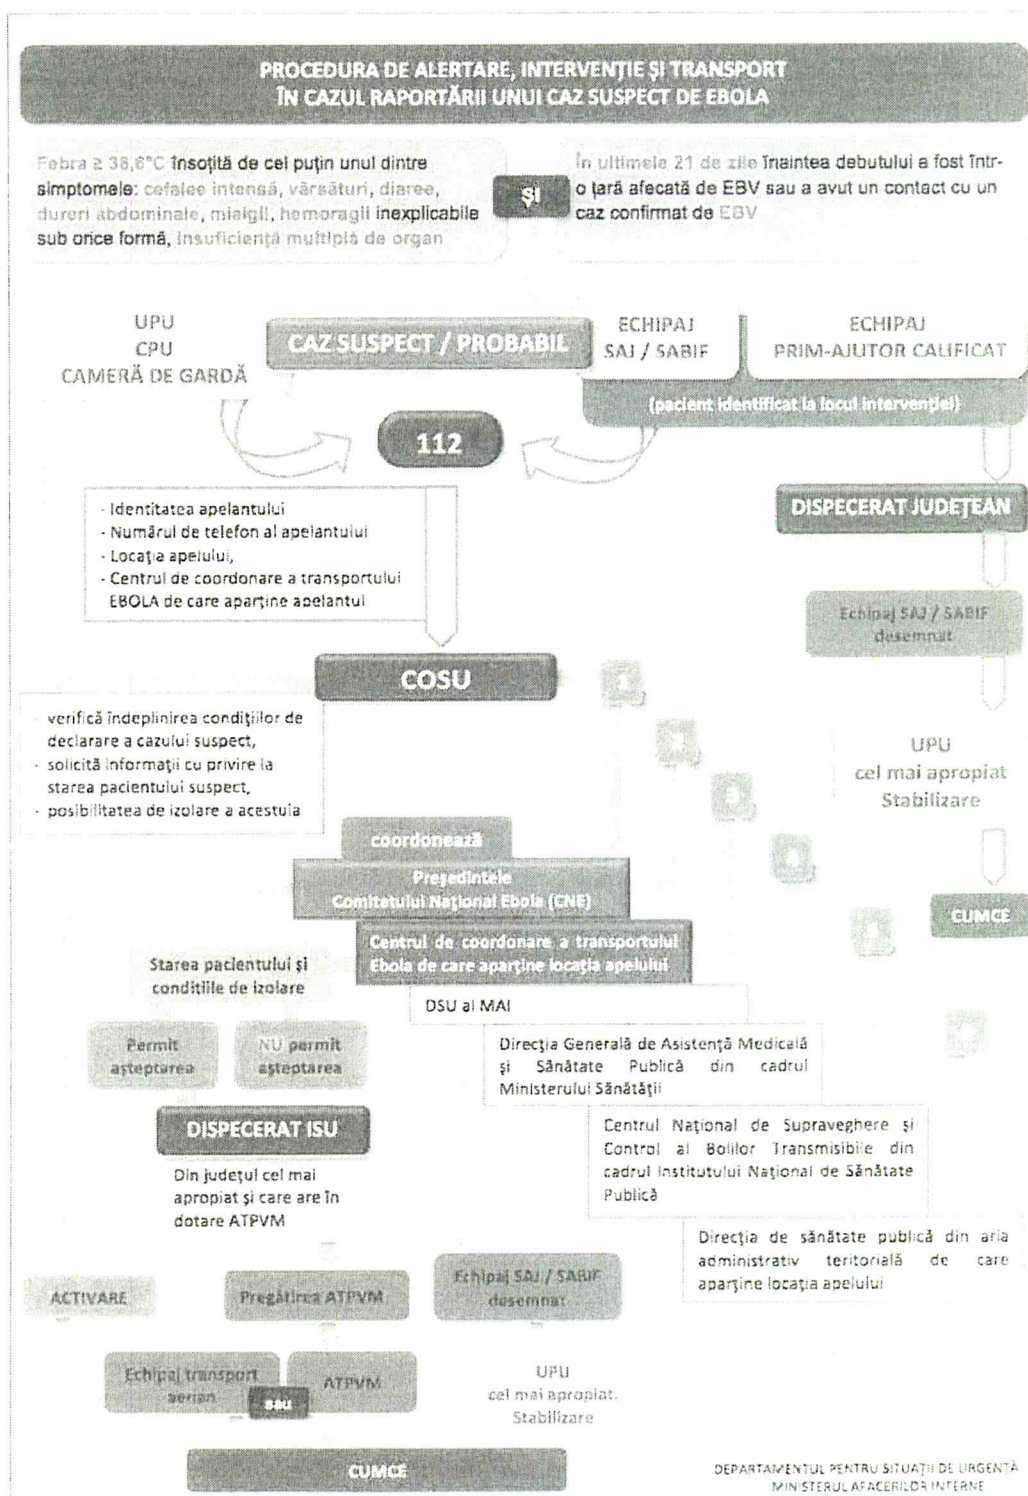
PROCEDURA DE ALERTARE, INTERVENȚIE ŞI TRANSPORT
ÎN CAZUL RAPORTĂRII UNUI CAZ SUSPECT DE EBOLA

Febra ≥ 38,6°C însoțită de cel puțin unul dintre simptomele: cefalee intensă, vărsături, diaree, dureri abdominale, mialgii, hemoragii inexplicabile sub orice formă, insuficiență multiplă de organ

ŞI

În ultimele 21 de zile înaintea debutului a fost într-o țară afecată de EBV sau a avut un contact cu un caz confirmat de EBV

UPU
CPU
CAMERĂ DE GARDĂ

CAZ SUSPECT / PROBABIL

ECHIPAJ
SAJ / SABIF

ECHIPAJ
PRIM-AJUTOR CALIFICAT

(pacient identificat la locul intervenției)

112

- Identitatea apelantului
- Numărul de telefon al apelantului
- Locația apelului,
- Centrul de coordonare a transportului EBOLA de care aparține apelantul

DISPECERAT JUDEȚEAN

Echipaj SAJ / SABIF desemnat

COSU

- verifică îndeplinirea condițiilor de declarare a cazului suspect,
- solicită informații cu privire la starea pacientului suspect,
- posibilitatea de izolare a acestuia

UPU
cel mai apropiat
Stabilizare

coordonează

Președintele
Comitetului Național Ebola (CNE)

CUMCE

Centrul de coordonare a transportului Ebola de care aparține locația apelului

Starea pacientului și condițiile de izolare

DSU al MAI

Permit așteptarea

NU permit așteptarea

Direcția Generală de Asistență Medicală și Sănătate Publică din cadrul Ministerului Sănătății

DISPECERAT ISU

Centrul Național de Supraveghere și Control al Bolilor Transmisibile din cadrul Institutului Național de Sănătate Publică

Din județul cel mai apropiat și care are în dotare ATPVM

Direcția de sănătate publică din aria administrativ teritorială de care aparține locația apelului

ACTIVARE

Pregătirea ATPVM

Echipaj SAJ / SABIF desemnat

Echipaj transport aerian

sau

ATPVM

UPU
cel mai apropiat.
Stabilizare

CUMCE

DEPARTAMENTUL PENTRU SITUAȚII DE URGENȚĂ
MINISTERUL AFACERILOR INTERNE